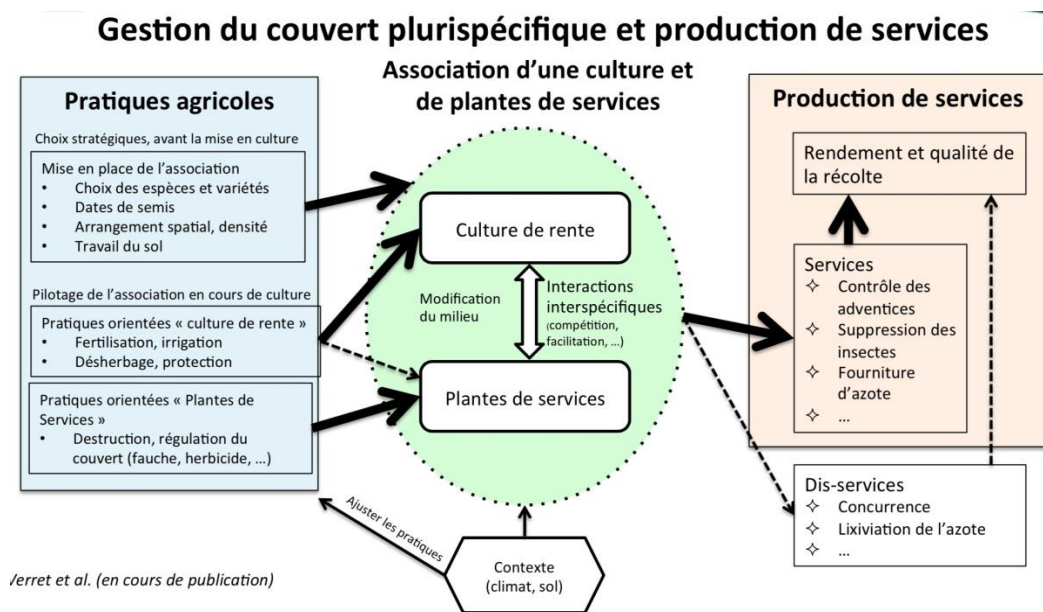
Gestion du couvert plurispécifique et production de services

Pratiques agricoles

Choix stratégiques, avant la mise en culture

Mise en place de l'association
• Choix des espèces et variétés
• Dates de semis
• Arrangement spatial, densité
• Travail du sol

Pilotage de l'association en cours de culture

Pratiques orientées « culture de rente »
• Fertilisation, irrigation
• Désherbage, protection

Pratiques orientées « Plantes de Services »
• Destruction, régulation du couvert (fauche, herbicide, …)

Association d'une culture et de plantes de services

Culture de rente

Modification du milieu

Interactions interspécifiques (compétition, facilitation, …)

Plantes de services

Ajuster les pratiques

Contexte (climat, sol)

Production de services

Rendement et qualité de la récolte

Services
✧ Contrôle des adventices
✧ Suppression des insectes
✧ Fourniture d'azote
✧ …

Dis-services
✧ Concurrence
✧ Lixiviation de l'azote
✧ …

Verret et al. (en cours de publication)